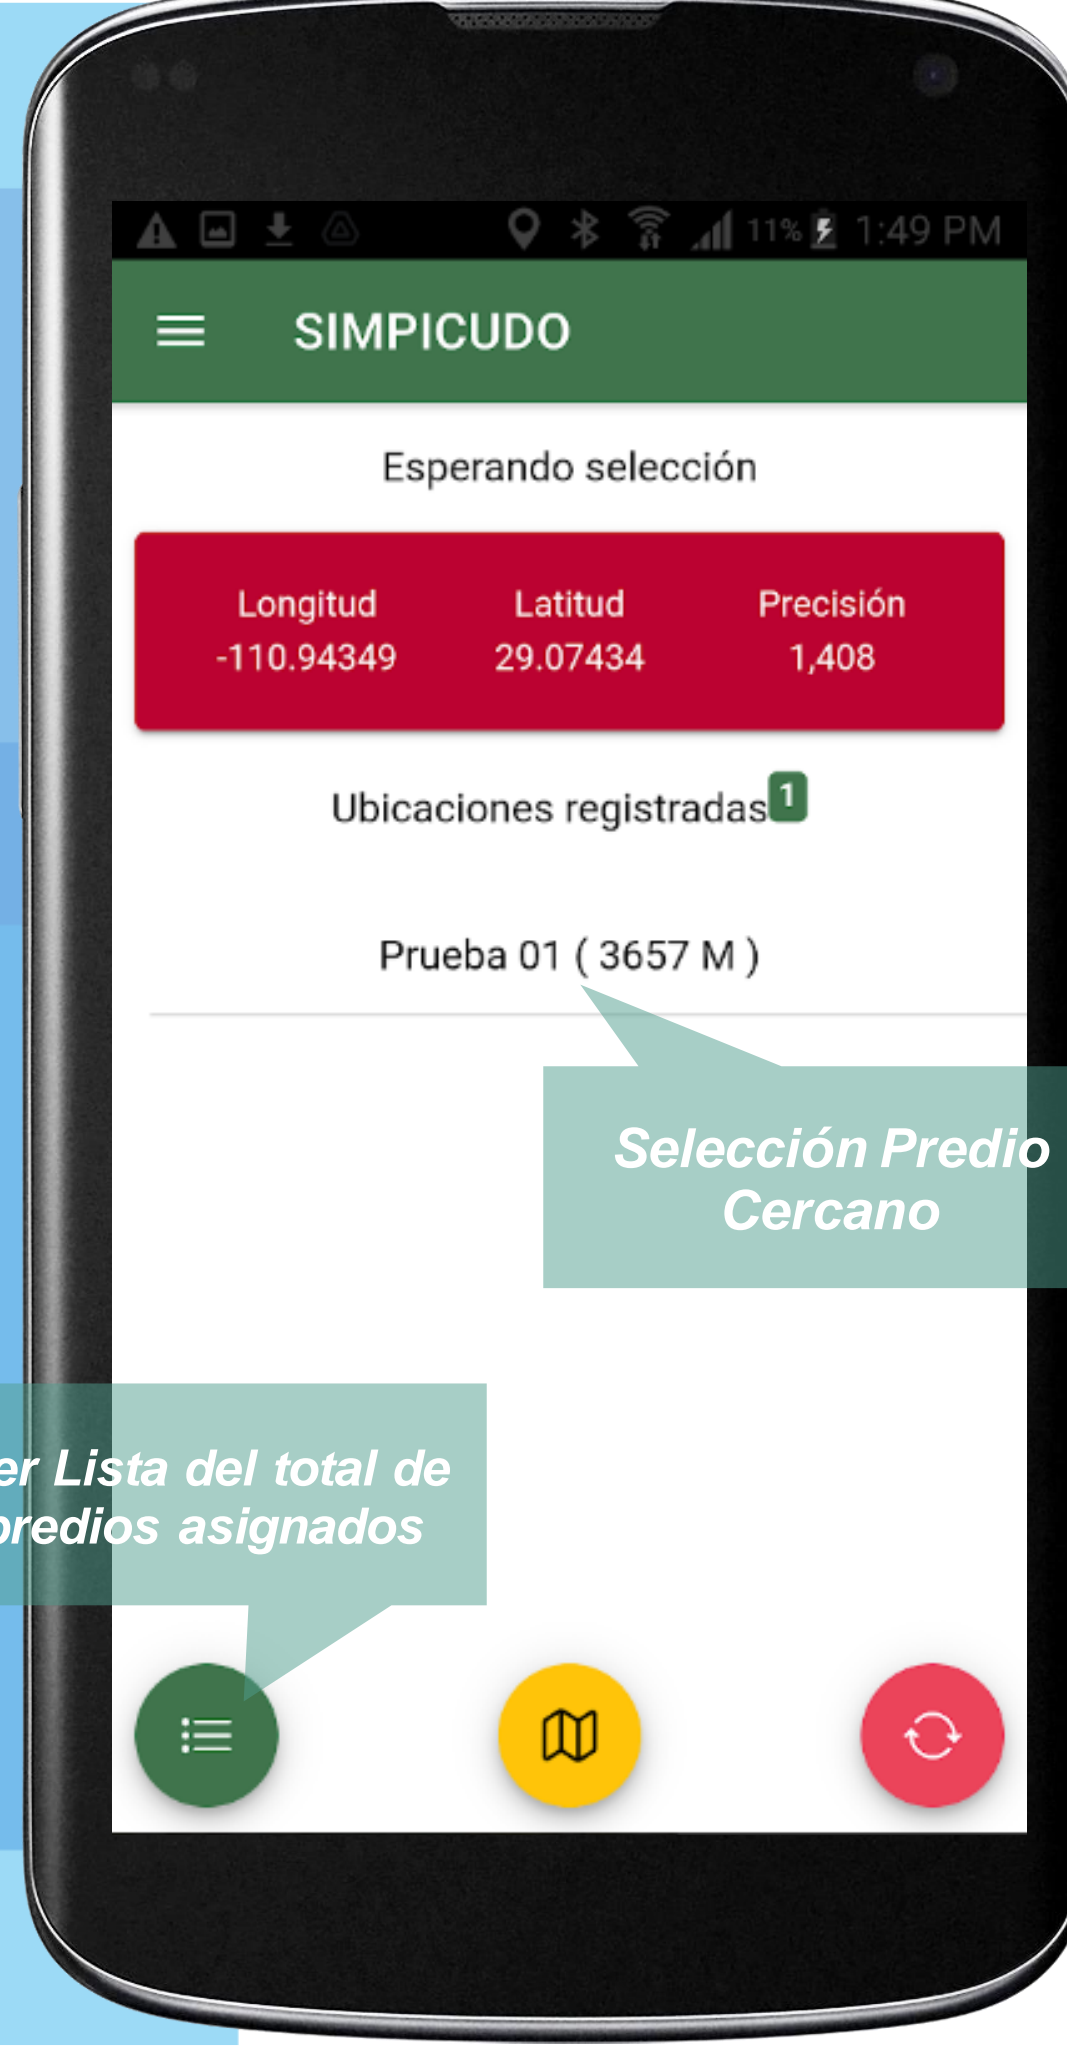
11% 1:49 PM

SIMPICUDO

Esperando selección

Longitud
-110.94349

Latitud
29.07434

Precisión
1,408

Ubicaciones registradas 1

Prueba 01 ( 3657 M )

Selección Predio Cercano

er Lista del total de predios asignados